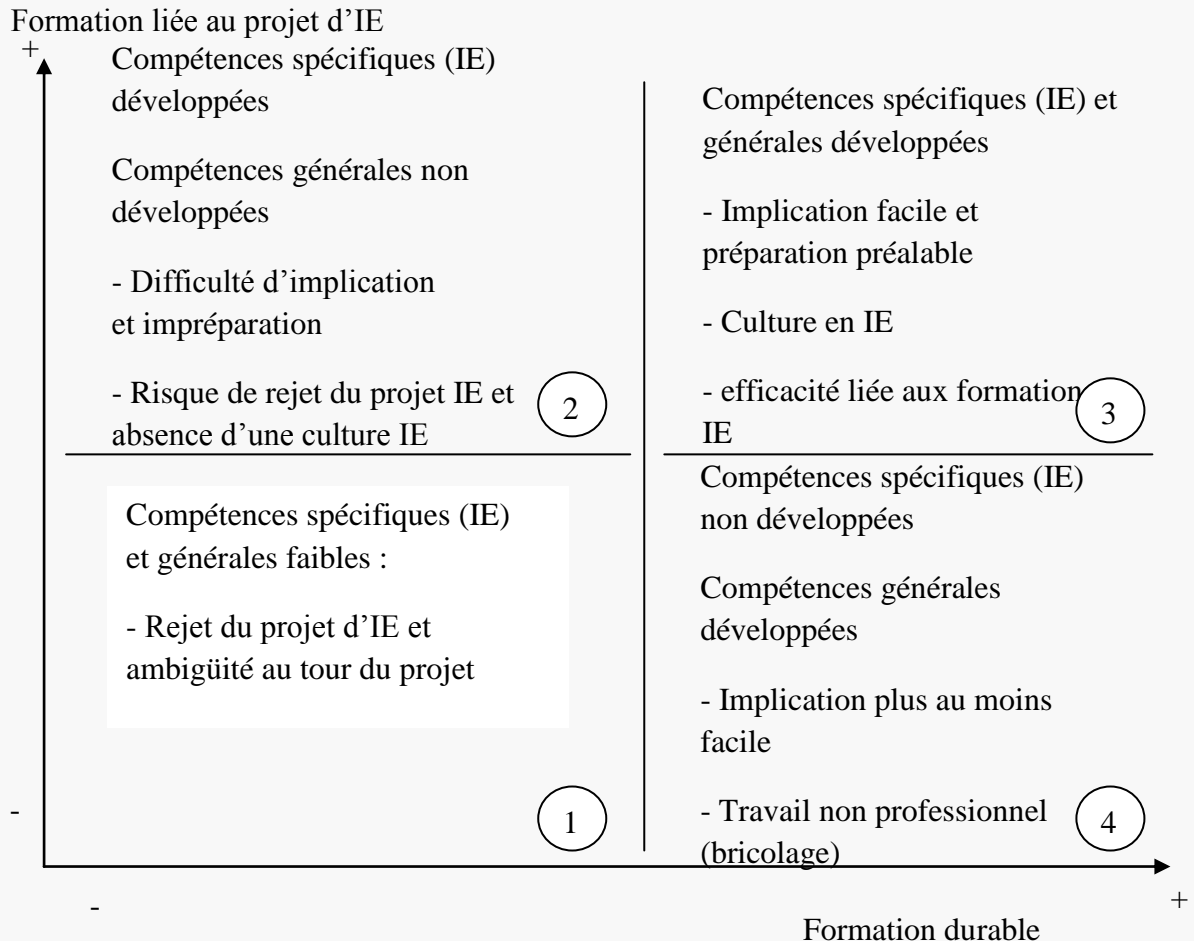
Formation liée au projet d'IE

+

Compétences spécifiques (IE) développées

Compétences générales non développées

- Difficulté d'implication et impréparation

- Risque de rejet du projet IE et absence d'une culture IE

2

Compétences spécifiques (IE) et générales développées

- Implication facile et préparation préalable

- Culture en IE

- efficacité liée aux formation IE

3

Compétences spécifiques (IE) et générales faibles :

- Rejet du projet d'IE et ambigüité au tour du projet

1

Compétences spécifiques (IE) non développées

Compétences générales développées

- Implication plus au moins facile

- Travail non professionnel (bricolage)

4

-

-

+

Formation durable